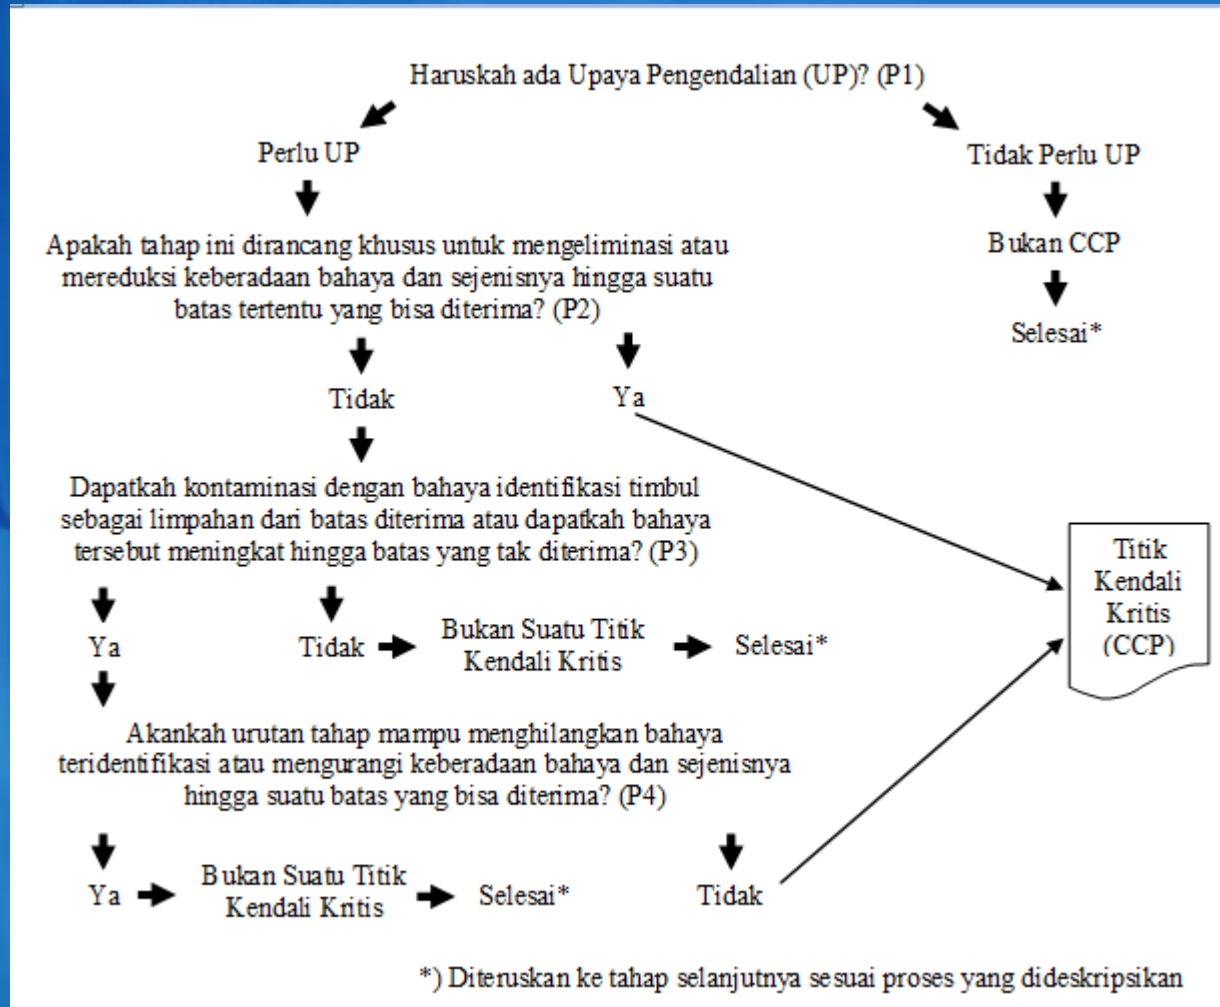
Haruskah ada Upaya Pengendalian (UP)? (P1)

Perlu UP

Tidak Perlu UP

Bukan CCP

Selesai*

Apakah tahap ini dirancang khusus untuk mengeliminasi atau mereduksi keberadaan bahaya dan sejenisnya hingga suatu batas tertentu yang bisa diterima? (P2)

Tidak

Ya

Dapatkah kontaminasi dengan bahaya identifikasi timbul sebagai limpahan dari batas diterima atau dapatkah bahaya tersebut meningkat hingga batas yang tak diterima? (P3)

Titik Kendali Kritis (CCP)

Ya

Tidak

Bukan Suatu Titik Kendali Kritis

Selesai*

Akankah urutan tahap mampu menghilangkan bahaya teridentifikasi atau mengurangi keberadaan bahaya dan sejenisnya hingga suatu batas yang bisa diterima? (P4)

Ya

Bukan Suatu Titik Kendali Kritis

Selesai*

Tidak

*) Diteruskan ke tahap selanjutnya sesuai proses yang dideskripsikan